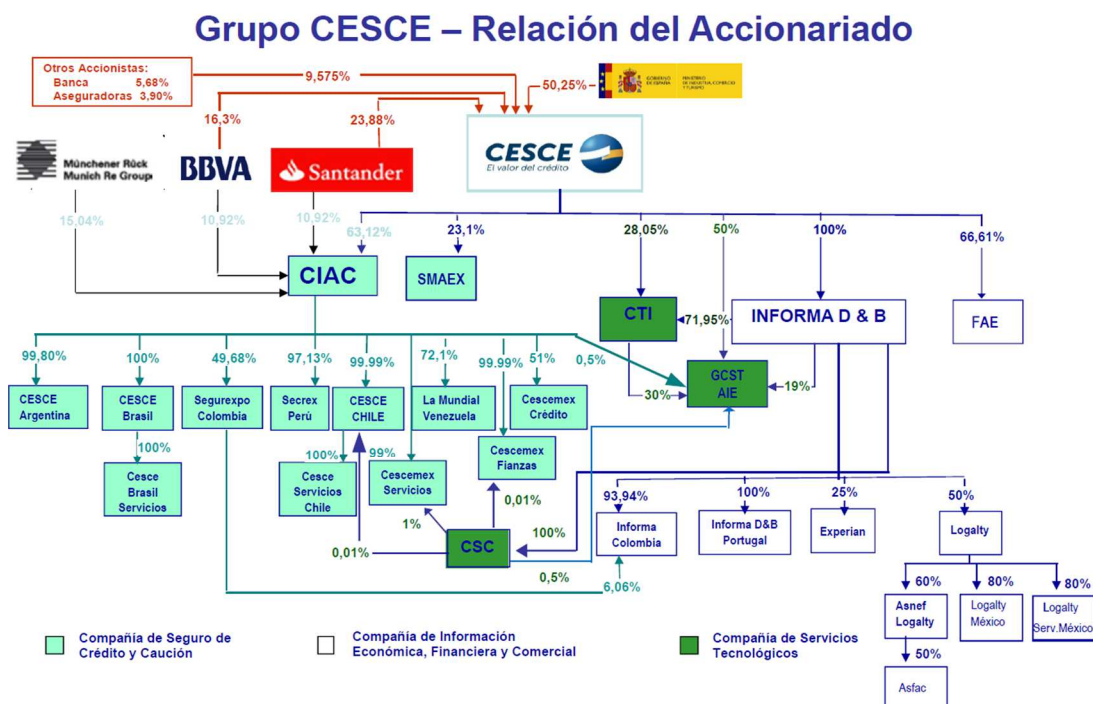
Grupo CESCE – Relación del Accionariado

Otros Accionistas:
Banca 5,68%
Aseguradoras 3,90%

9,575%

50,25%

GOBIERNO DE ESPAÑA MINISTERIO DE INDUSTRIA, COMERCIO Y TURISMO

16,3%

23,88%

Münchener Rück Munich Re Group

BBVA

Santander

CESCE
El valor del crédito

15,04%

10,92%

10,92%

63,12%

23,1%

28,05%

50%

100%

66,61%

CIAC

SMAEX

CTI

71,95%

INFORMA D & B

FAE

99,80%

100%

49,68%

97,13%

99.99%

72,1%

99.99%

51%

0,5%

GCST AIE

19%

30%

CESCE Argentina

CESCE Brasil

Segurexpo Colombia

Secrex Perú

CESCE CHILE

La Mundial Venezuela

Cescemex Crédito

100%

Cesce Brasil Servicios

100%

99%

Cescemex Fianzas

Cesce Servicios Chile

Cescemex Servicios

0,01%

93,94%

100%

25%

50%

1%

100%

Informa Colombia

Informa D&B Portugal

Experian

Logalty

0,01%

CSC

0,5%

6,06%

60%

80%

80%

Asnef Logalty

Logalty México

Logalty Serv.México

50%

Asfac

Compañía de Seguro de Crédito y Caución

Compañía de Información Económica, Financiera y Comercial

Compañía de Servicios Tecnológicos